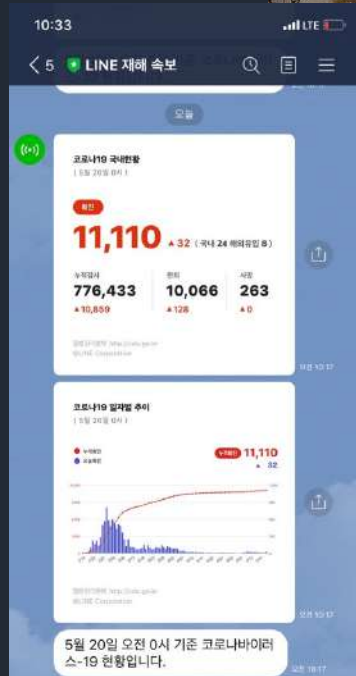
10:33
LTE
< 5 LINE 재해 속보

오늘

코로나19 국내현황
( 5월 20일 0시 )
확진
11,110 ▲32 ( 국내 24 해외유입 8 )
누적검사
776,433
▲10,859
완치
10,066
▲128
사망
263
▲0
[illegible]
© LINE Corporation
오전 10:17

코로나19 일자별 추이
( 5월 20일 0시 )
누적확진
11,110
▲32
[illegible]
© LINE Corporation
오전 10:17

5월 20일 오전 0시 기준 코로나바이러스-19 현황입니다.
오전 10:17